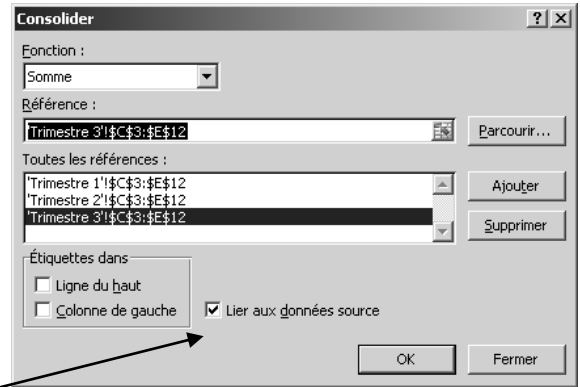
Consolider

?

X

Fonction :

Somme

Référence :

'Trimestre 3'!$C$3:$E$12

Parcourir...

Toutes les références :

'Trimestre 1'!$C$3:$E$12
'Trimestre 2'!$C$3:$E$12
'Trimestre 3'!$C$3:$E$12

Ajouter

Supprimer

Étiquettes dans

Ligne du haut

Colonne de gauche

Lier aux données source

OK

Fermer